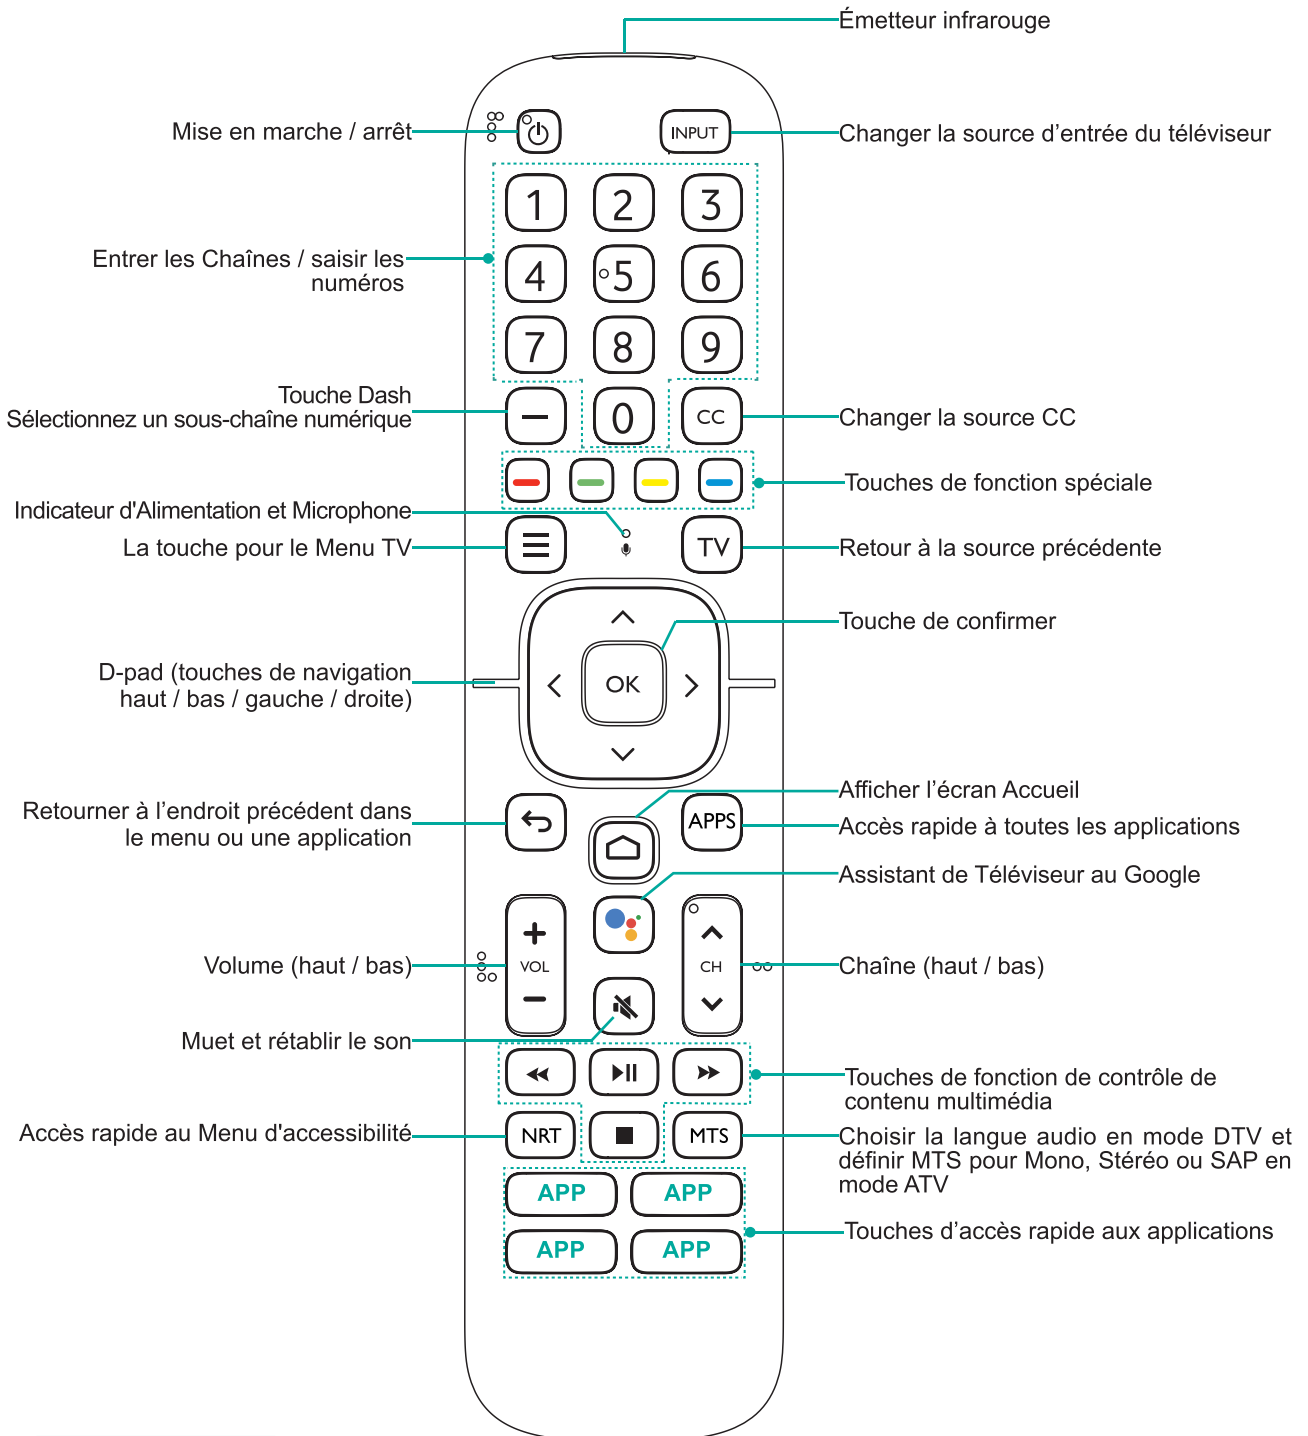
Émetteur infrarouge

Mise en marche / arrêt

INPUT

Changer la source d'entrée du téléviseur

Entrer les Chaînes / saisir les numéros

1 2 3
4 5 6
7 8 9

Touche Dash
Sélectionnez un sous-chaîne numérique

0

CC

Changer la source CC

Touches de fonction spéciale

Indicateur d'Alimentation et Microphone

La touche pour le Menu TV

TV

Retour à la source précédente

Touche de confirmer

D-pad (touches de navigation haut / bas / gauche / droite)

OK

Afficher l'écran Accueil

APPS

Accès rapide à toutes les applications

Retourner à l'endroit précédent dans le menu ou une application

Assistant de Téléviseur au Google

VOL

CH

Volume (haut / bas)

Chaîne (haut / bas)

Muet et rétablir le son

Touches de fonction de contrôle de contenu multimédia

Accès rapide au Menu d'accessibilité

NRT

MTS

Choisir la langue audio en mode DTV et définir MTS pour Mono, Stéréo ou SAP en mode ATV

APP APP
APP APP

Touches d'accès rapide aux applications